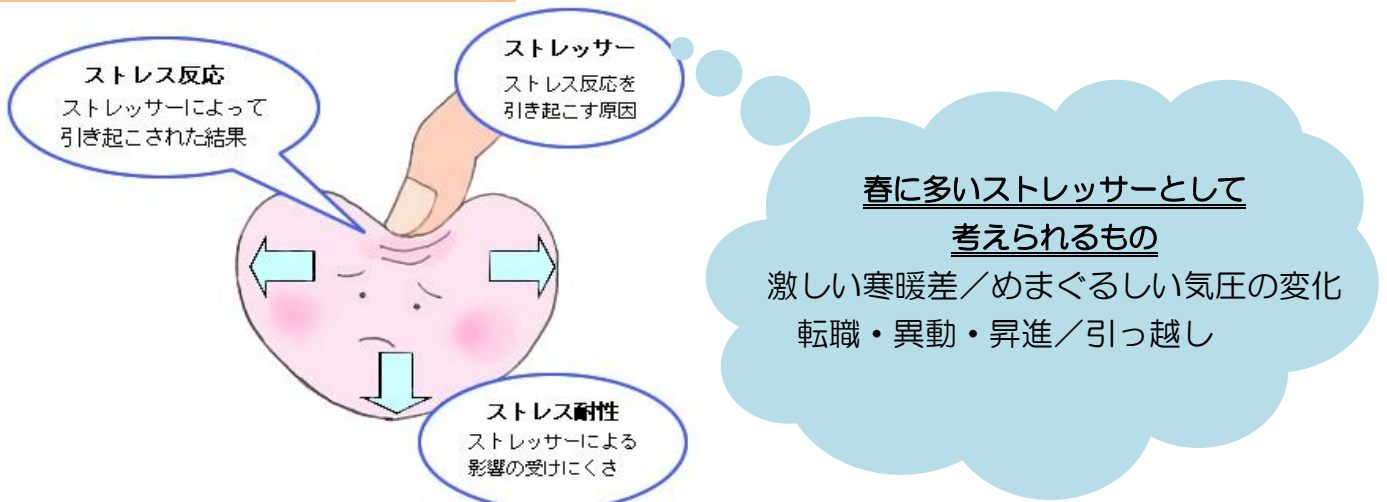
ストレス反応
ストレッサーによって引き起こされた結果

ストレッサー
ストレス反応を引き起こす原因

ストレス耐性
ストレッサーによる影響の受けにくさ

春に多いストレッサーとして考えられるもの
激しい寒暖差／めまぐるしい気圧の変化
転職・異動・昇進／引っ越し